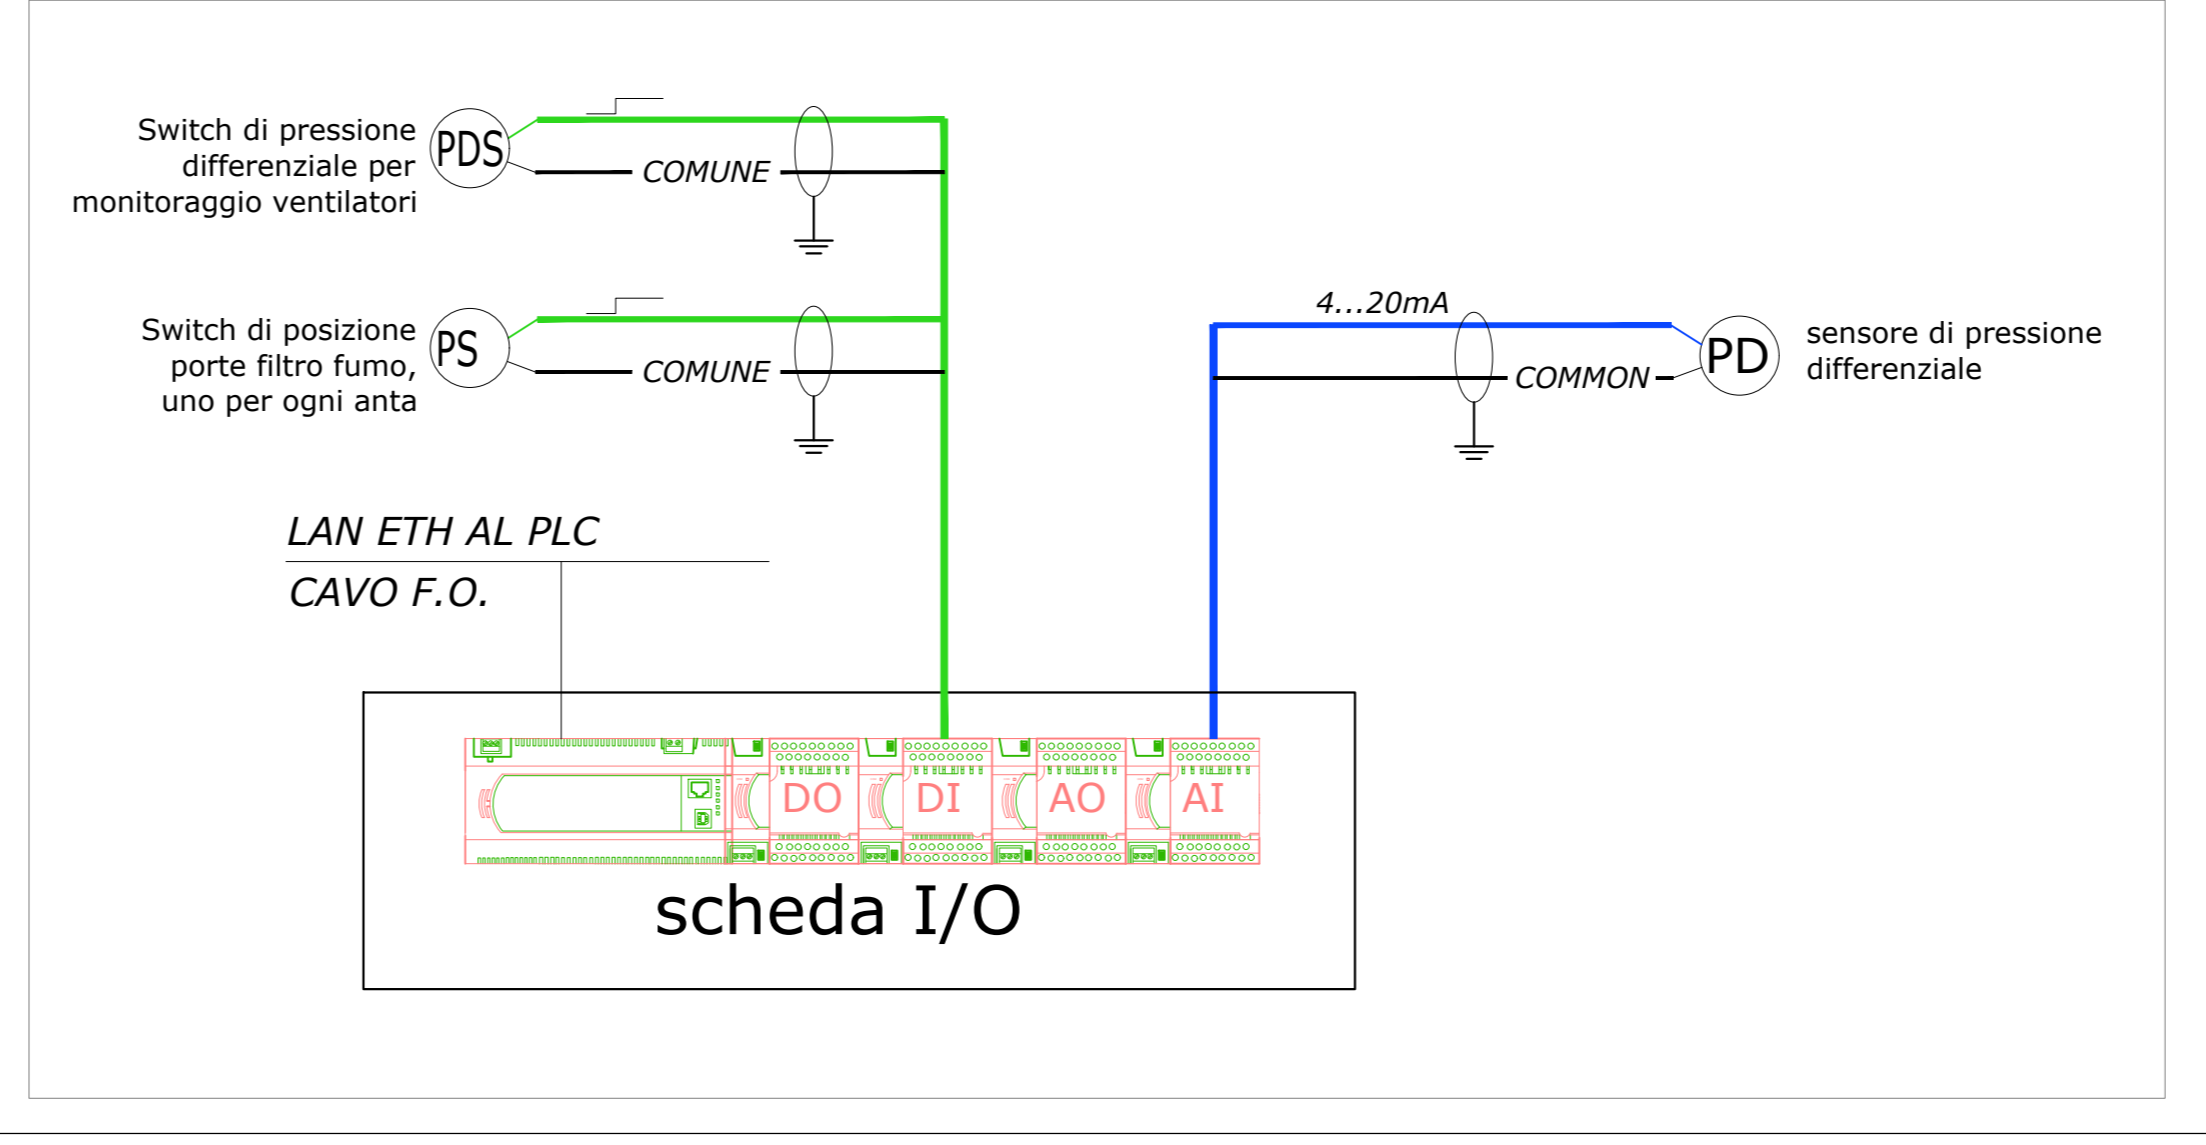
Switch di pressione differenziale per monitoraggio ventilatori

PDS

COMUNE

Switch di posizione porte filtro fumo, uno per ogni anta

PS

COMUNE

4...20mA

COMMON

PD

sensore di pressione differenziale

LAN ETH AL PLC

CAVO F.O.

DO

DI

AO

AI

scheda I/O